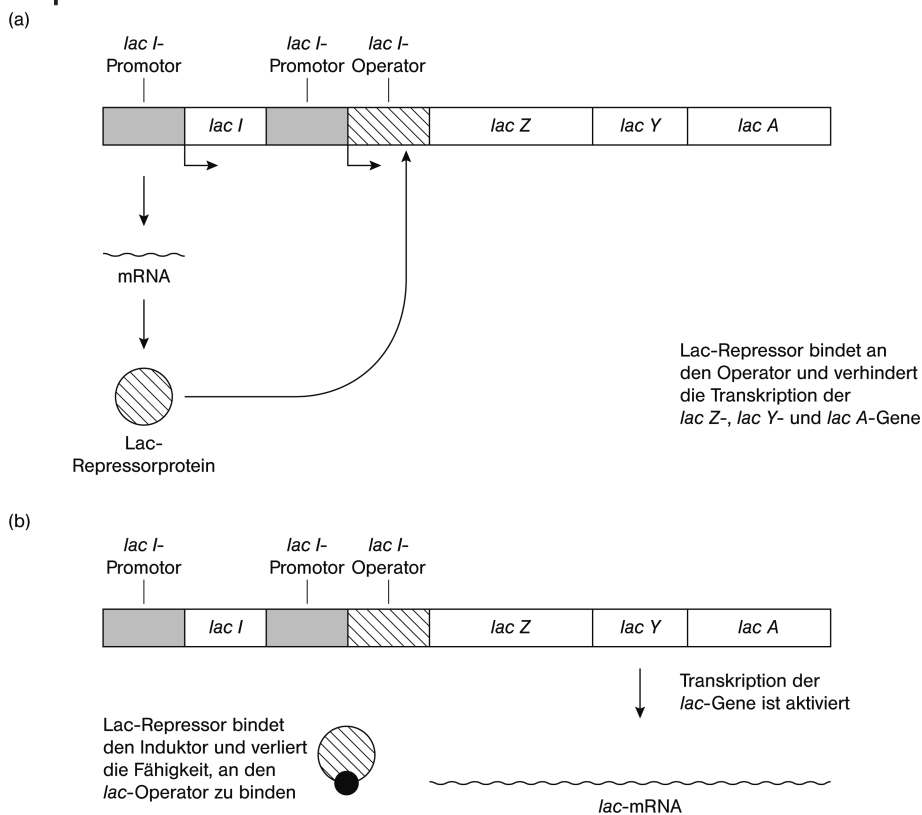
(a)

lac I-Promotor

lac I-Promotor

lac I-Operator

lac I

lac Z

lac Y

lac A

mRNA

Lac-Repressorprotein

Lac-Repressor bindet an den Operator und verhindert die Transkription der lac Z-, lac Y- und lac A-Gene

(b)

lac I-Promotor

lac I-Promotor

lac I-Operator

lac I

lac Z

lac Y

lac A

Transkription der lac-Gene ist aktiviert

Lac-Repressor bindet den Induktor und verliert die Fähigkeit, an den lac-Operator zu binden

lac-mRNA